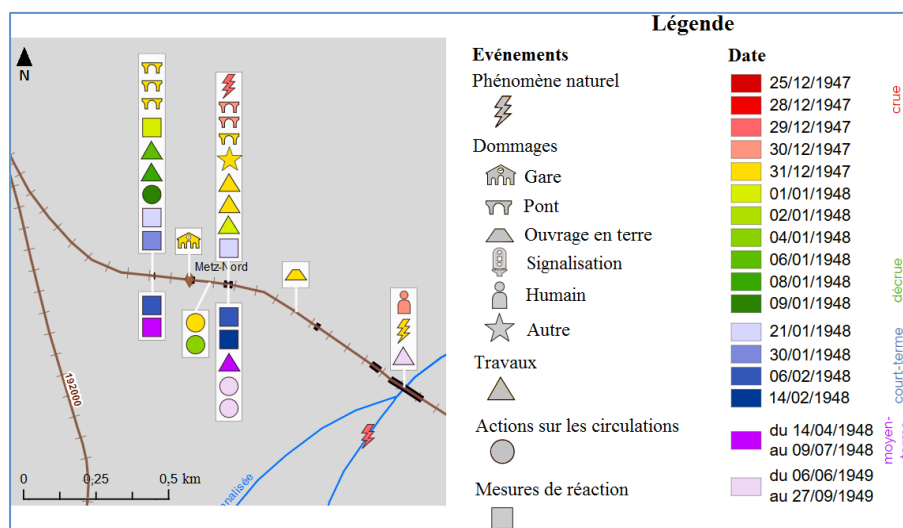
N

Metz-Nord

0 0,25 0,5 km

192000

nalisée

Légende

Evénements

Phénomène naturel

Dommages

Gare

Pont

Ouvrage en terre

Signalisation

Humain

Autre

Travaux

Actions sur les circulations

Mesures de réaction

Date

25/12/1947
28/12/1947
29/12/1947
30/12/1947
31/12/1947
01/01/1948
02/01/1948
04/01/1948
06/01/1948
08/01/1948
09/01/1948
21/01/1948
30/01/1948
06/02/1948
14/02/1948
du 14/04/1948 au 09/07/1948
du 06/06/1949 au 27/09/1949

crue

décrue

court-terme

moyen-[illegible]